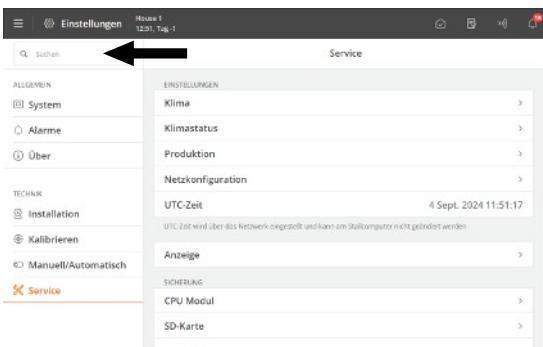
Einstellungen House 1 12:51, Tag -1

Suchen

Service

ALLGEMEIN
System
Alarme
Über

TECHNIK
Installation
Kalibrieren
Manuell/Automatisch
Service

EINSTELLUNGEN
Klima
Klimastatus
Produktion
Netzkonfiguration
UTC-Zeit 4 Sept. 2024 11:51:17
UTC-Zeit wird über das Netzwerk eingestellt und kann am Stallcomputer nicht geändert werden
Anzeige

SICHERUNG
CPU Modul
SD-Karte